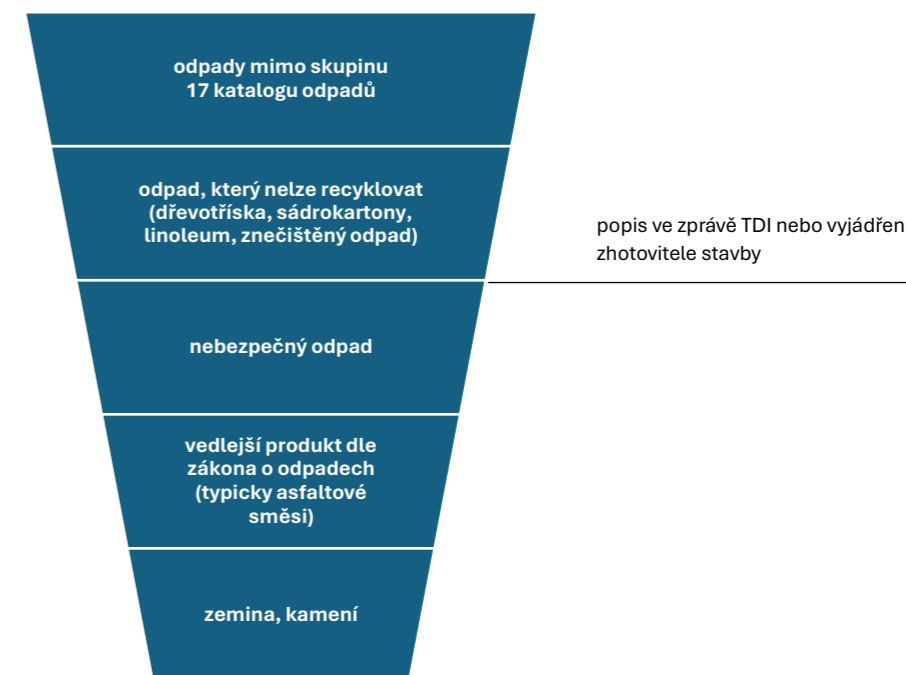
odpady mimo skupinu 17 katalogu odpadů

odpad, který nelze recyklovat (dřevotříska, sádrokartony, linoleum, znečištěný odpad)

nebezpečný odpad

vedlejší produkt dle zákona o odpadech (typicky asfaltové směsi)

zemina, kamení

popis ve zprávě TDI nebo vyjádřen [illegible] zhotovitele stavby